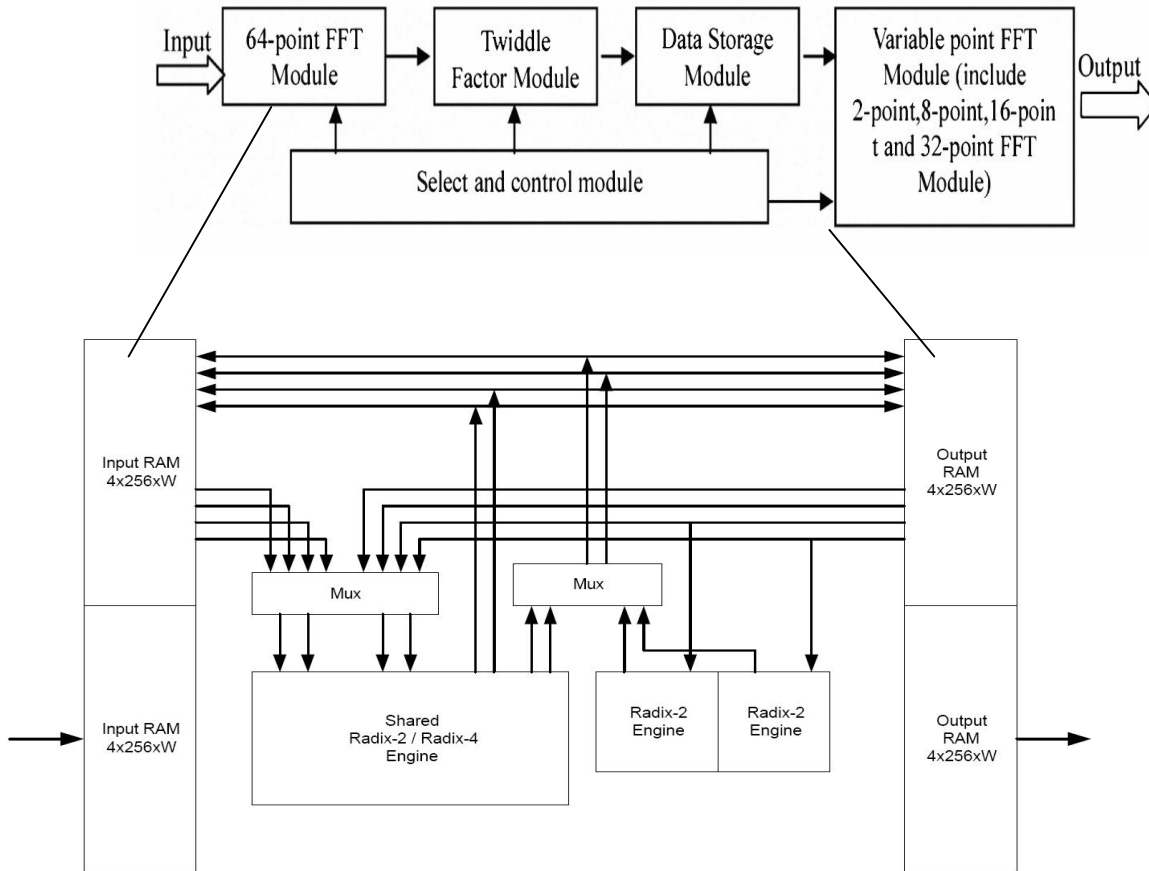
Input

64-point FFT Module

Twiddle Factor Module

Data Storage Module

Variable point FFT Module (include 2-point,8-point,16-point and 32-point FFT Module)

Output

Select and control module

Input RAM 4x256xW

Output RAM 4x256xW

Mux

Mux

Input RAM 4x256xW

Shared Radix-2 / Radix-4 Engine

Radix-2 Engine

Radix-2 Engine

Output RAM 4x256xW